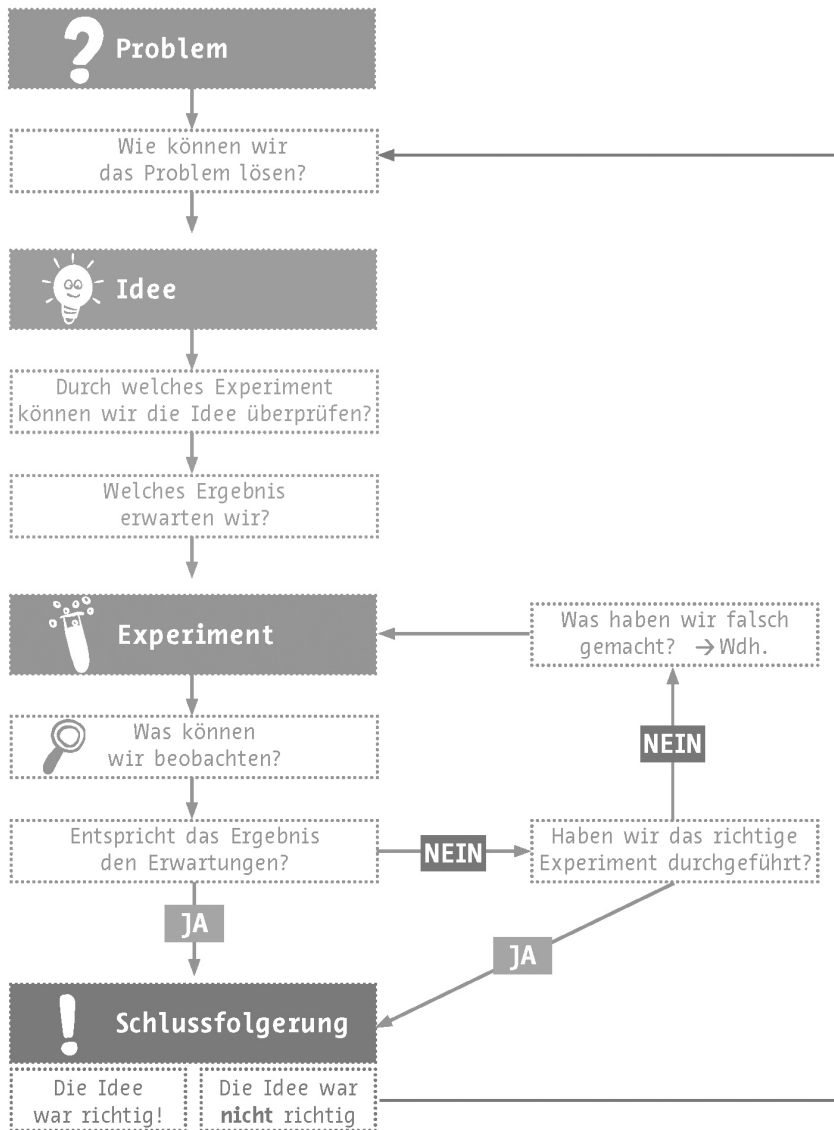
Problem

Wie können wir das Problem lösen?

Idee

Durch welches Experiment können wir die Idee überprüfen?

Welches Ergebnis erwarten wir?

Experiment

Was haben wir falsch gemacht? → Wdh.

NEIN

Was können wir beobachten?

Entspricht das Ergebnis den Erwartungen?

NEIN

Haben wir das richtige Experiment durchgeführt?

JA

JA

Schlussfolgerung

Die Idee war richtig!

Die Idee war **nicht** richtig